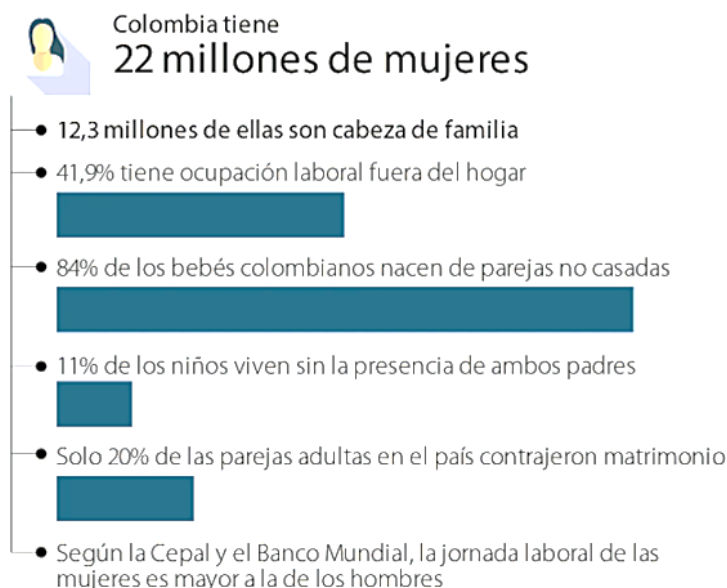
Colombia tiene
22 millones de mujeres

12,3 millones de ellas son cabeza de familia

41,9% tiene ocupación laboral fuera del hogar

84% de los bebés colombianos nacen de parejas no casadas

11% de los niños viven sin la presencia de ambos padres

Solo 20% de las parejas adultas en el país contrajeron matrimonio

Según la Cepal y el Banco Mundial, la jornada laboral de las mujeres es mayor a la de los hombres